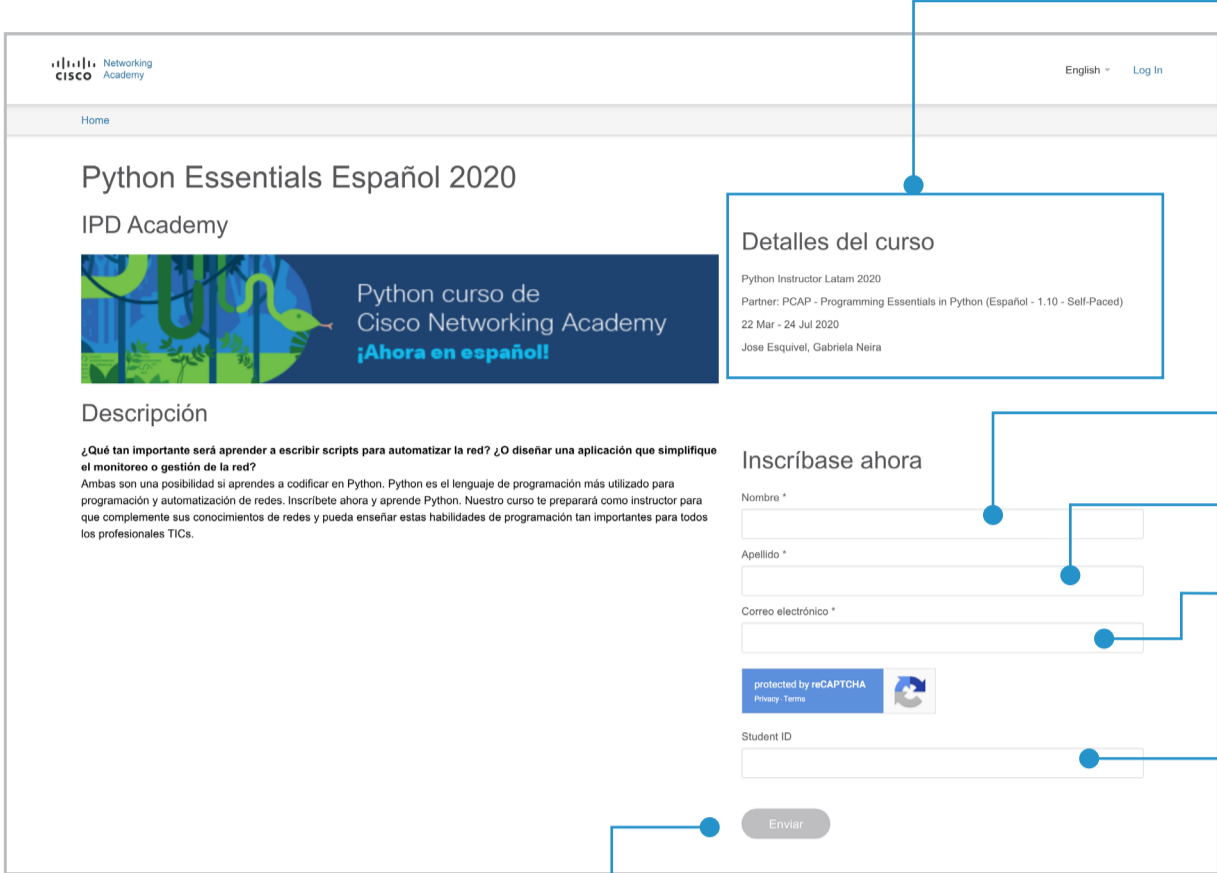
CISCO Networking Academy

English Log In

Home

Python Essentials Español 2020

IPD Academy

Python curso de Cisco Networking Academy ¡Ahora en español!

Descripción

**¿Qué tan importante será aprender a escribir scripts para automatizar la red? ¿O diseñar una aplicación que simplifique el monitoreo o gestión de la red?**
Ambas son una posibilidad si aprendes a codificar en Python. Python es el lenguaje de programación más utilizado para programación y automatización de redes. Inscríbete ahora y aprende Python. Nuestro curso te preparará como instructor para que complemente sus conocimientos de redes y pueda enseñar estas habilidades de programación tan importantes para todos los profesionales TICs.

Detalles del curso

Python Instructor Latam 2020

Partner: PCAP - Programming Essentials in Python (Español - 1.10 - Self-Paced)

22 Mar - 24 Jul 2020

Jose Esquivel, Gabriela Neira

Inscríbase ahora

Nombre *

Apellido *

Correo electrónico *

protected by reCAPTCHA
Privacy - Terms

Student ID

Enviar